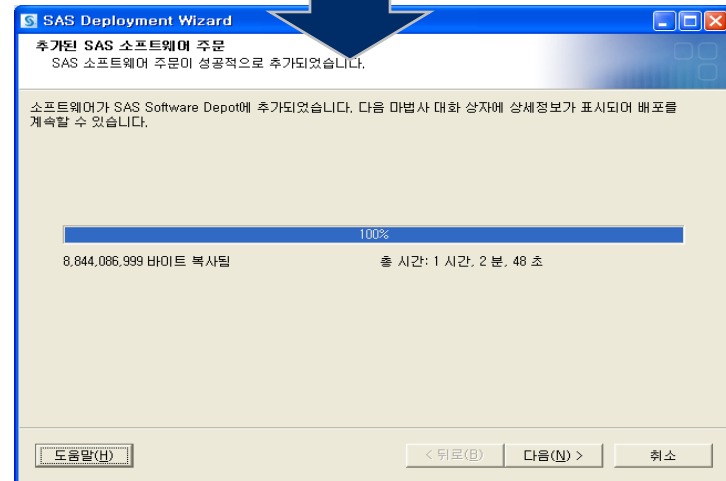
SAS Deployment Wizard

추가된 SAS 소프트웨어 주문
SAS 소프트웨어 주문이 성공적으로 추가되었습니다.

소프트웨어가 SAS Software Depot에 추가되었습니다. 다음 마법사 대화 상자에 상세정보가 표시되어 배포를 계속할 수 있습니다.

100%

8,844,086,999 바이트 복사됨

총 시간: 1 시간, 2 분, 48 초

도움말(H)

< 뒤로(B)

다음(N) >

취소